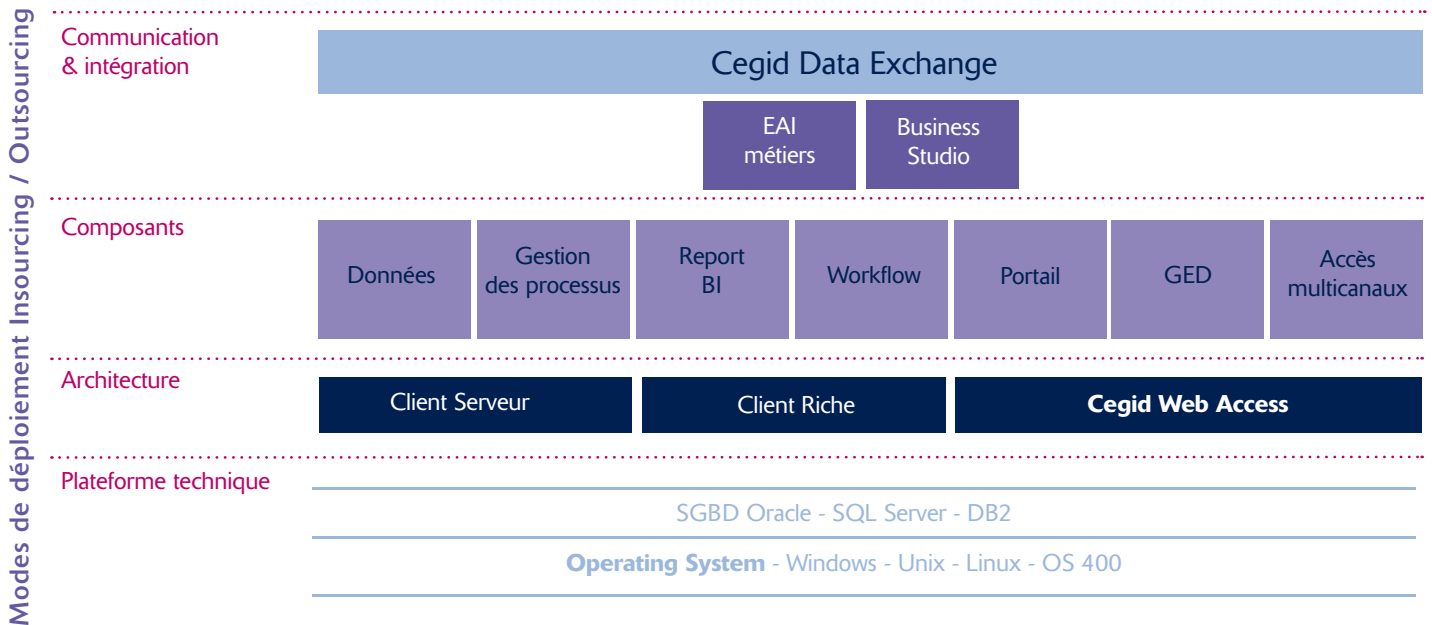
Modes de déploiement Insourcing / Outsourcing

Communication & intégration

Cegid Data Exchange

EAI métiers

Business Studio

Composants

Données

Gestion des processus

Report BI

Workflow

Portail

GED

Accès multicanaux

Architecture

Client Serveur

Client Riche

Cegid Web Access

Plateforme technique

SGBD Oracle - SQL Server - DB2

Operating System - Windows - Unix - Linux - OS 400